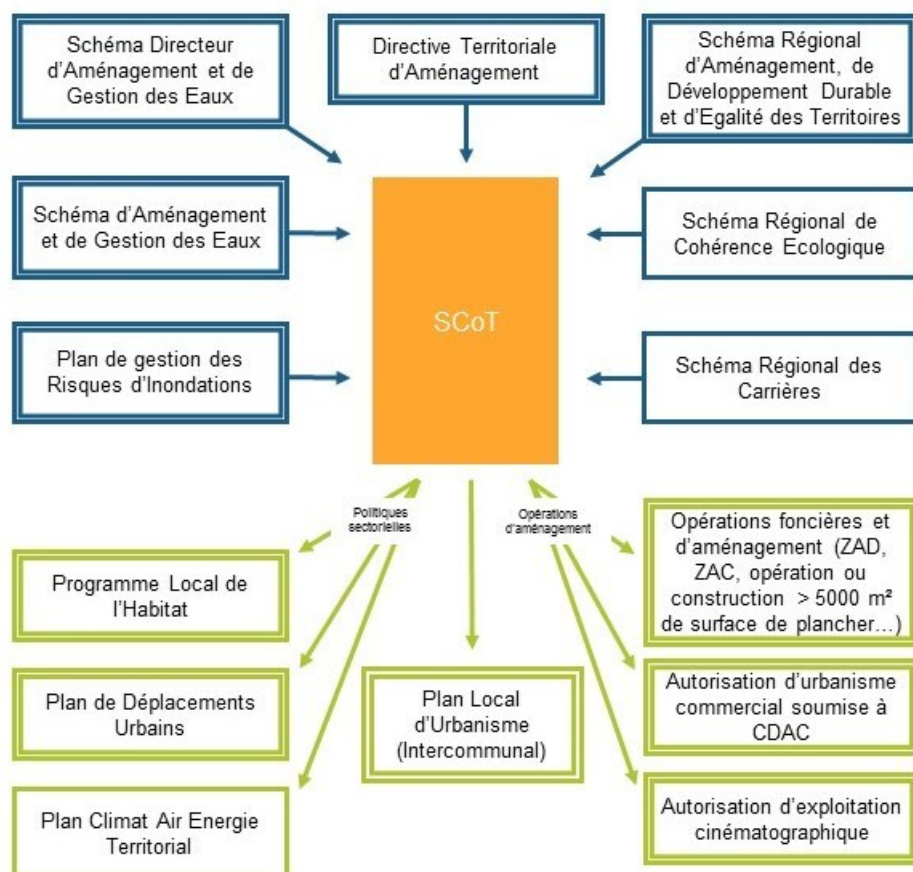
Schéma Directeur d'Aménagement et de Gestion des Eaux

Directive Territoriale d'Aménagement

Schéma Régional d'Aménagement, de Développement Durable et d'Egalité des Territoires

Schéma d'Aménagement et de Gestion des Eaux

SCoT

Schéma Régional de Cohérence Ecologique

Plan de gestion des Risques d'Inondations

Schéma Régional des Carrières

Politiques sectorielles

Opérations d'aménagement

Programme Local de l'Habitat

Opérations foncières et d'aménagement (ZAD, ZAC, opération ou construction > 5000 m² de surface de plancher...)

Plan de Déplacements Urbains

Plan Local d'Urbanisme (Intercommunal)

Autorisation d'urbanisme commercial soumise à CDAC

Plan Climat Air Energie Territorial

Autorisation d'exploitation cinématographique